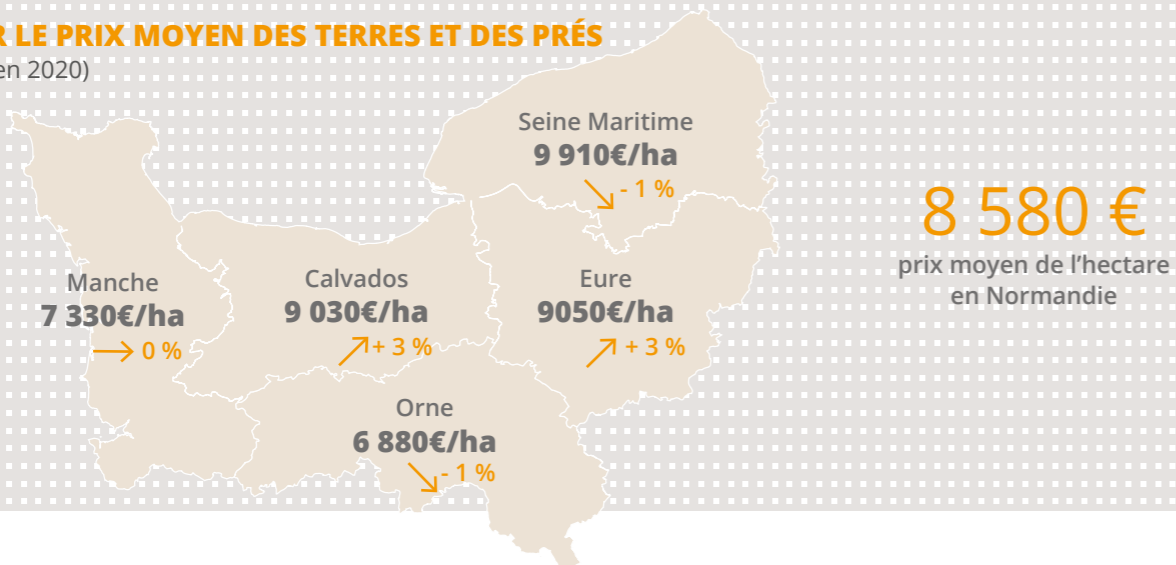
R LE PRIX MOYEN DES TERRES ET DES PRÉS
en 2020)

Seine Maritime
9 910€/ha
↘ - 1 %

Manche
7 330€/ha
→ 0 %

Calvados
9 030€/ha
↗ + 3 %

Eure
9050€/ha
↗ + 3 %

Orne
6 880€/ha
↘ - 1 %

8 580 €
prix moyen de l'hectare en Normandie